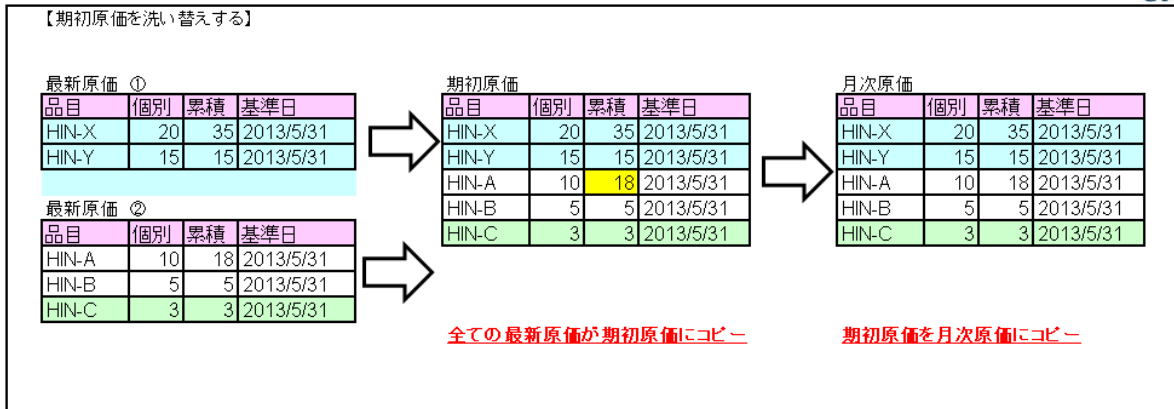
【期初原価を洗い替えする】

最新原価 ①

| 品目 | 個別 | 累積 | 基準日 |
|---|---|---|---|
| HIN-X | 20 | 35 | 2013/5/31 |
| HIN-Y | 15 | 15 | 2013/5/31 |

最新原価 ②

| 品目 | 個別 | 累積 | 基準日 |
|---|---|---|---|
| HIN-A | 10 | 18 | 2013/5/31 |
| HIN-B | 5 | 5 | 2013/5/31 |
| HIN-C | 3 | 3 | 2013/5/31 |

期初原価

| 品目 | 個別 | 累積 | 基準日 |
|---|---|---|---|
| HIN-X | 20 | 35 | 2013/5/31 |
| HIN-Y | 15 | 15 | 2013/5/31 |
| HIN-A | 10 | 18 | 2013/5/31 |
| HIN-B | 5 | 5 | 2013/5/31 |
| HIN-C | 3 | 3 | 2013/5/31 |

全ての最新原価が期初原価にコピー

月次原価

| 品目 | 個別 | 累積 | 基準日 |
|---|---|---|---|
| HIN-X | 20 | 35 | 2013/5/31 |
| HIN-Y | 15 | 15 | 2013/5/31 |
| HIN-A | 10 | 18 | 2013/5/31 |
| HIN-B | 5 | 5 | 2013/5/31 |
| HIN-C | 3 | 3 | 2013/5/31 |

期初原価を月次原価にコピー